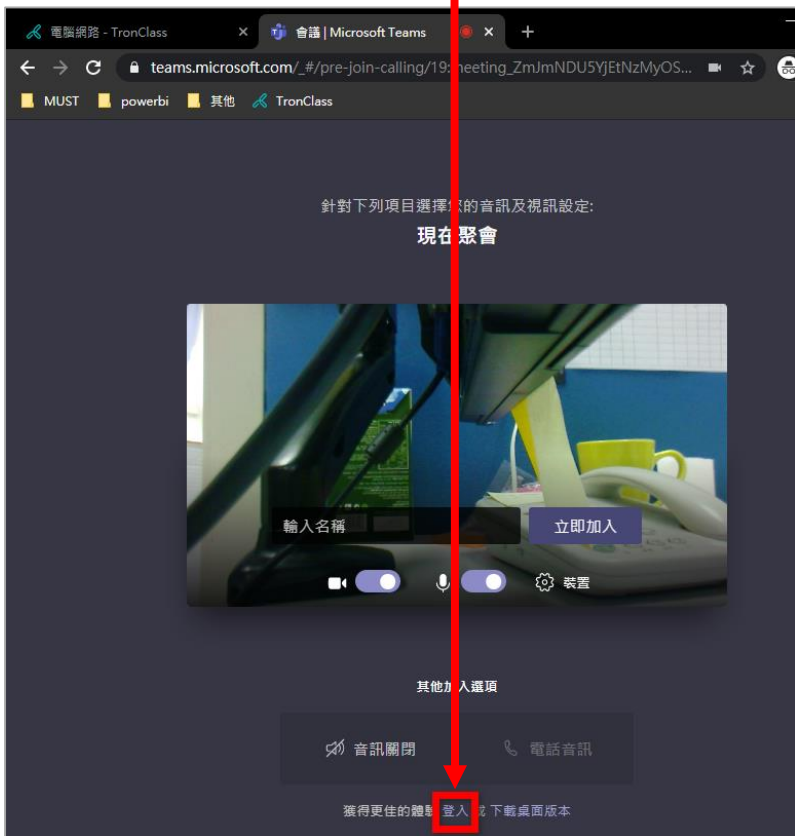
電腦網路 - TronClass ×
會議 | Microsoft Teams ×
+

teams.microsoft.com/_#/pre-join-calling/19:meeting_ZmJmNDU5YjEtNzMyOS...

MUST  powerbi  其他  TronClass

針對下列項目選擇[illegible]的音訊及視訊設定:
現在聚會

輸入名稱
立即加入
裝置

其他加入選項
音訊關閉
電話音訊

獲得更佳的體驗 登入 或 下載桌面版本